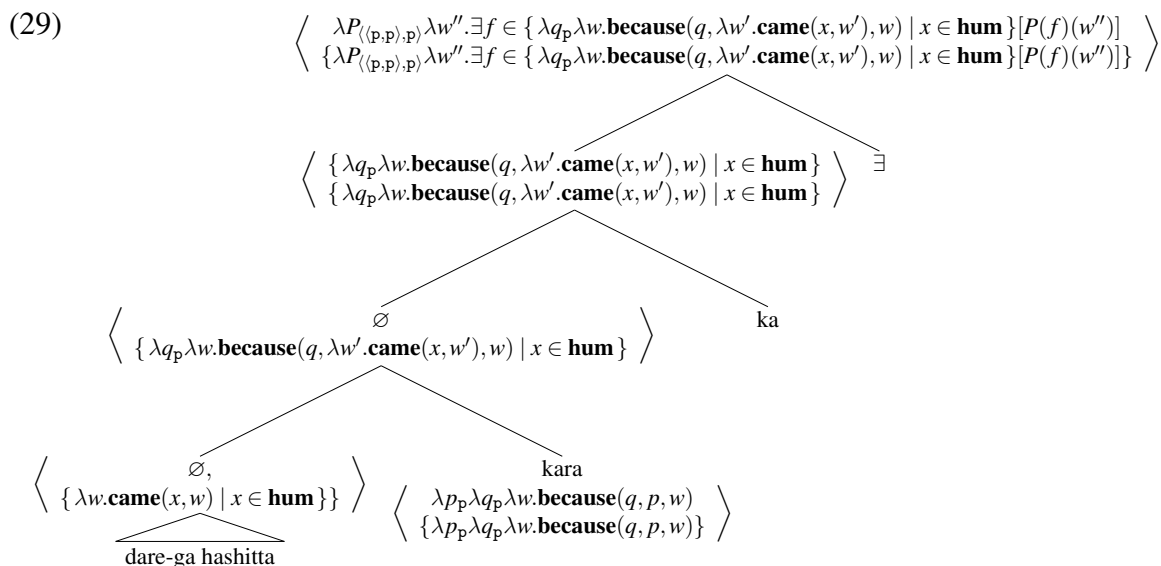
(29)

$\left\langle \begin{array}{c} \lambda P_{\langle\langle p,p\rangle,p\rangle}\lambda w''.\exists f \in \{\lambda q_p \lambda w.\textbf{because}(q, \lambda w'.\textbf{came}(x,w'),w) \mid x \in \textbf{hum}\}[P(f)(w'')] \\ \{\lambda P_{\langle\langle p,p\rangle,p\rangle}\lambda w''.\exists f \in \{\lambda q_p \lambda w.\textbf{because}(q, \lambda w'.\textbf{came}(x,w'),w) \mid x \in \textbf{hum}\}[P(f)(w'')]\} \end{array} \right\rangle$

$\left\langle \begin{array}{c} \{\lambda q_p \lambda w.\textbf{because}(q, \lambda w'.\textbf{came}(x,w'),w) \mid x \in \textbf{hum}\} \\ \{\lambda q_p \lambda w.\textbf{because}(q, \lambda w'.\textbf{came}(x,w'),w) \mid x \in \textbf{hum}\} \end{array} \right\rangle$ $\exists$

$\left\langle \begin{array}{c} \varnothing \\ \{\lambda q_p \lambda w.\textbf{because}(q, \lambda w'.\textbf{came}(x,w'),w) \mid x \in \textbf{hum}\} \end{array} \right\rangle$ ka

$\left\langle \begin{array}{c} \varnothing, \\ \{\lambda w.\textbf{came}(x,w) \mid x \in \textbf{hum}\}\} \end{array} \right\rangle$

dare-ga hashitta

kara

$\left\langle \begin{array}{c} \lambda p_p \lambda q_p \lambda w.\textbf{because}(q,p,w) \\ \{\lambda p_p \lambda q_p \lambda w.\textbf{because}(q,p,w)\} \end{array} \right\rangle$